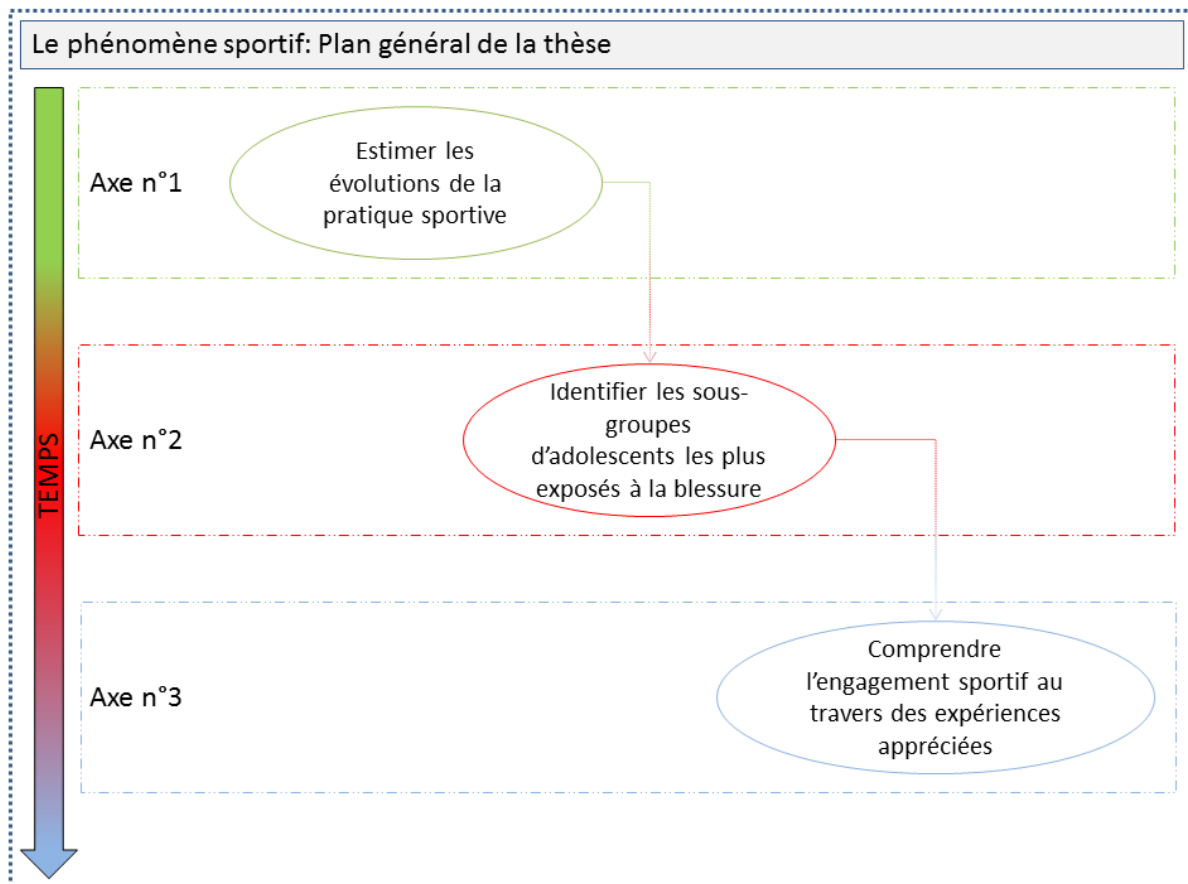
Le phénomène sportif: Plan général de la thèse

TEMPS

Axe n°1

Estimer les évolutions de la pratique sportive

Axe n°2

Identifier les sous-groupes d'adolescents les plus exposés à la blessure

Axe n°3

Comprendre l'engagement sportif au travers des expériences appréciées